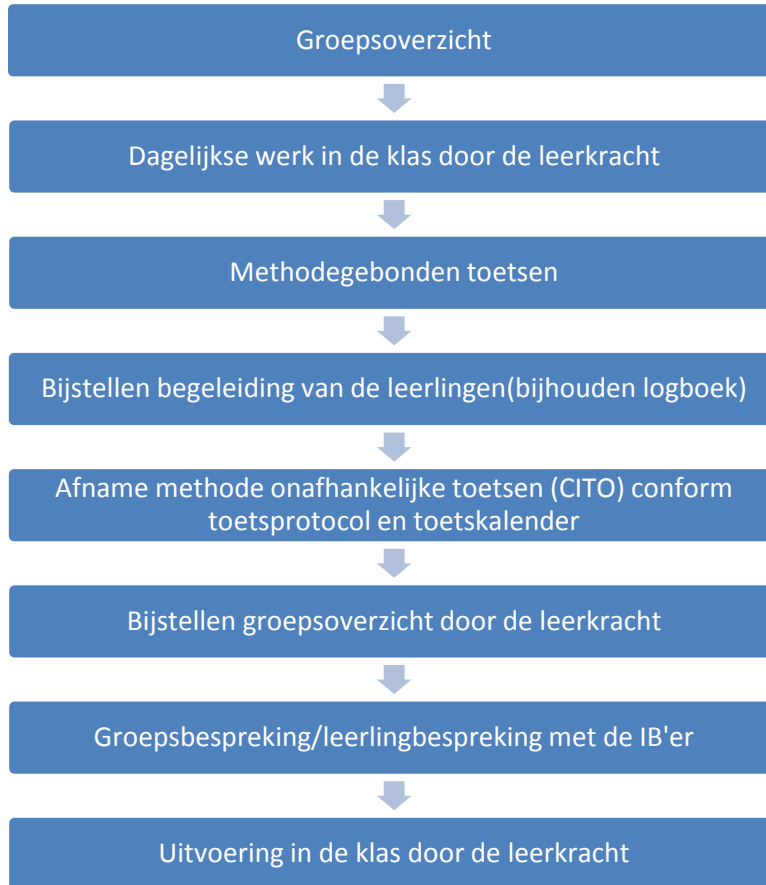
Groepsoverzicht

Dagelijkse werk in de klas door de leerkracht

Methodegebonden toetsen

Bijstellen begeleiding van de leerlingen(bijhouden logboek)

Afname methode onafhankelijke toetsen (CITO) conform toetsprotocol en toetskalender

Bijstellen groepsoverzicht door de leerkracht

Groepsbespreking/leerlingbespreking met de IB'er

Uitvoering in de klas door de leerkracht